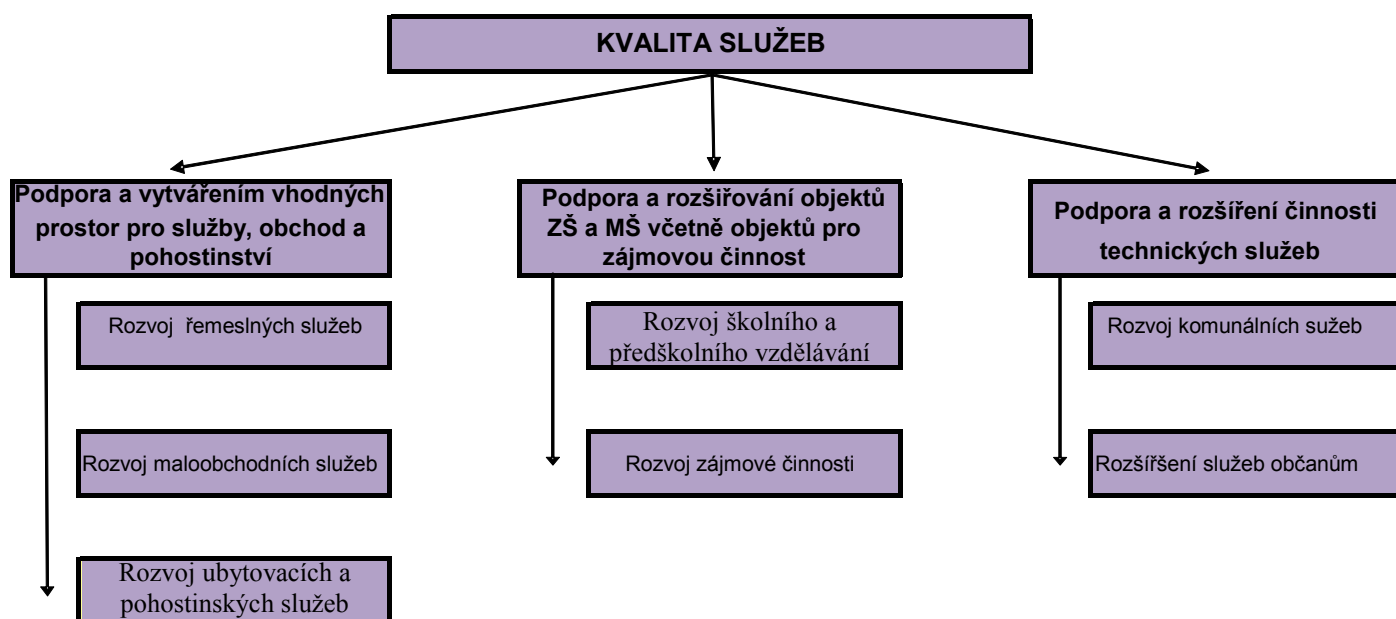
KVALITA SLUŽEB

Podpora a vytvářením vhodných prostor pro služby, obchod a pohostinství

Rozvoj řemeslných služeb

Rozvoj maloobchodních služeb

Rozvoj ubytovacích a pohostinských služeb

Podpora a rozšiřování objektů ZŠ a MŠ včetně objektů pro zájmovou činnost

Rozvoj školního a předškolního vzdělávání

Rozvoj zájmové činnosti

Podpora a rozšíření činnosti technických služeb

Rozvoj komunálních sužeb

Rozšířšení služeb občanům